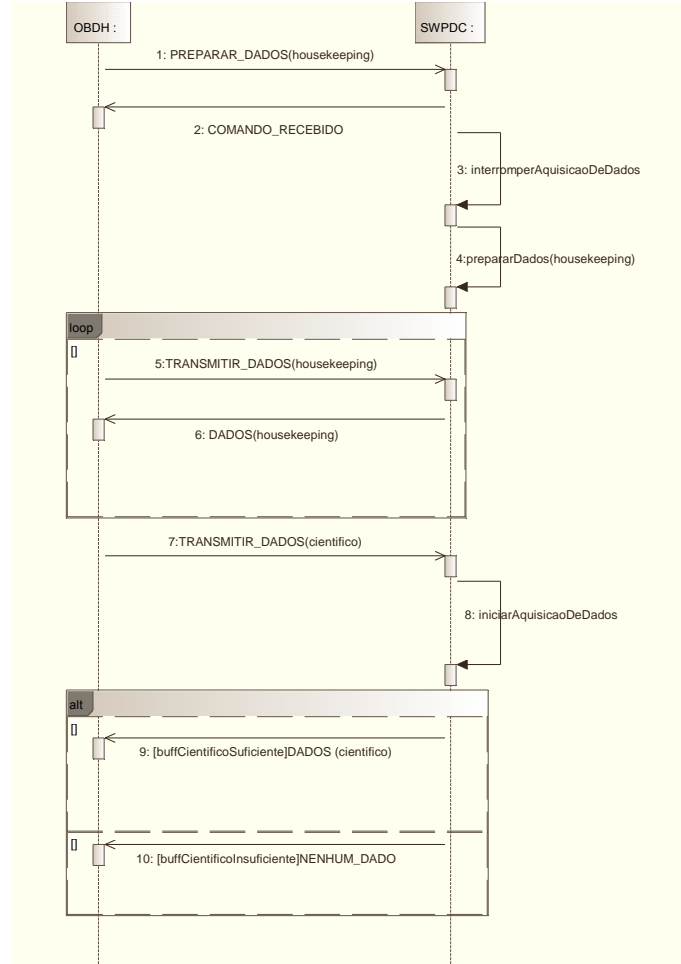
OBDH :

SWPDC :

1: PREPARAR_DADOS(housekeeping)

2: COMANDO_RECEBIDO

3: interromperAquisicaoDeDados

4:prepararDados(housekeeping)

loop

[]

5:TRANSMITIR_DADOS(housekeeping)

6: DADOS(housekeeping)

7:TRANSMITIR_DADOS(cientifico)

8: iniciarAquisicaoDeDados

alt

[]

9: [buffCientificoSuficiente]DADOS (cientifico)

[]

10: [buffCientificoInsuficiente]NENHUM_DADO